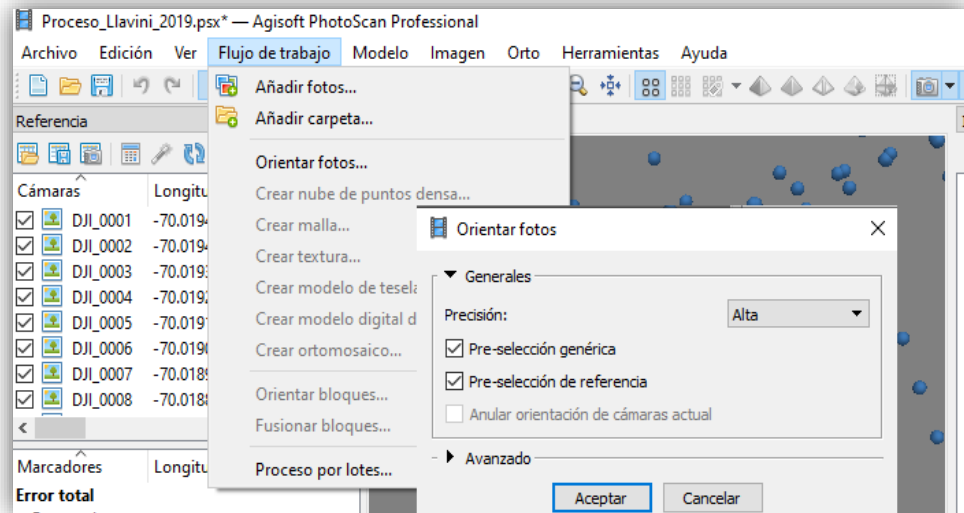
Proceso_Llavini_2019.psx* — Agisoft PhotoScan Professional

Archivo Edición Ver Flujo de trabajo Modelo Imagen Orto Herramientas Ayuda

Referencia

Cámaras Longitu

DJI_0001 -70.0194
DJI_0002 -70.0194
DJI_0003 -70.0193
DJI_0004 -70.0192
DJI_0005 -70.0191
DJI_0006 -70.0190
DJI_0007 -70.0189
DJI_0008 -70.0188

Marcadores Longitu

Error total

Añadir fotos...
Añadir carpeta...
Orientar fotos...
Crear nube de puntos densa...
Crear malla...
Crear textura...
Crear modelo de tesela
Crear modelo digital d
Crear ortomosaico...
Orientar bloques...
Fusionar bloques...
Proceso por lotes...

Orientar fotos

Generales

Precisión: Alta

Pre-selección genérica
Pre-selección de referencia
Anular orientación de cámaras actual

Avanzado

Aceptar Cancelar